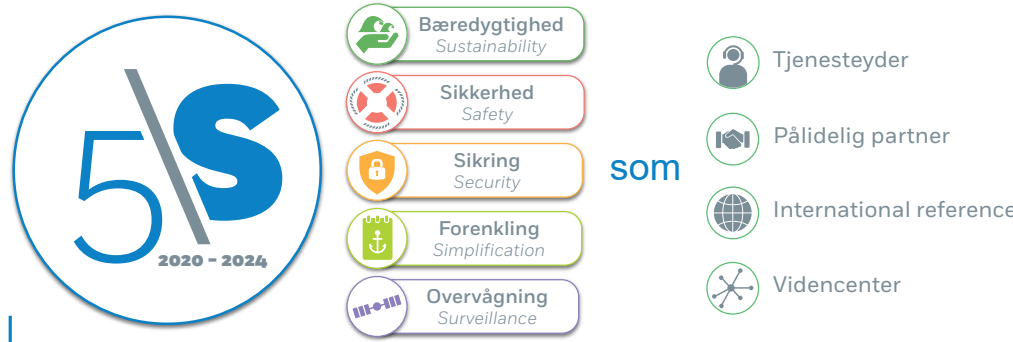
5\S
2020 - 2024

Bæredygtighed
Sustainability

Sikkerhed
Safety

Sikring
Security

Forenkling
Simplification

Overvågning
Surveillance

som

Tjenesteyder

Pålidelig partner

International reference

Videncenter